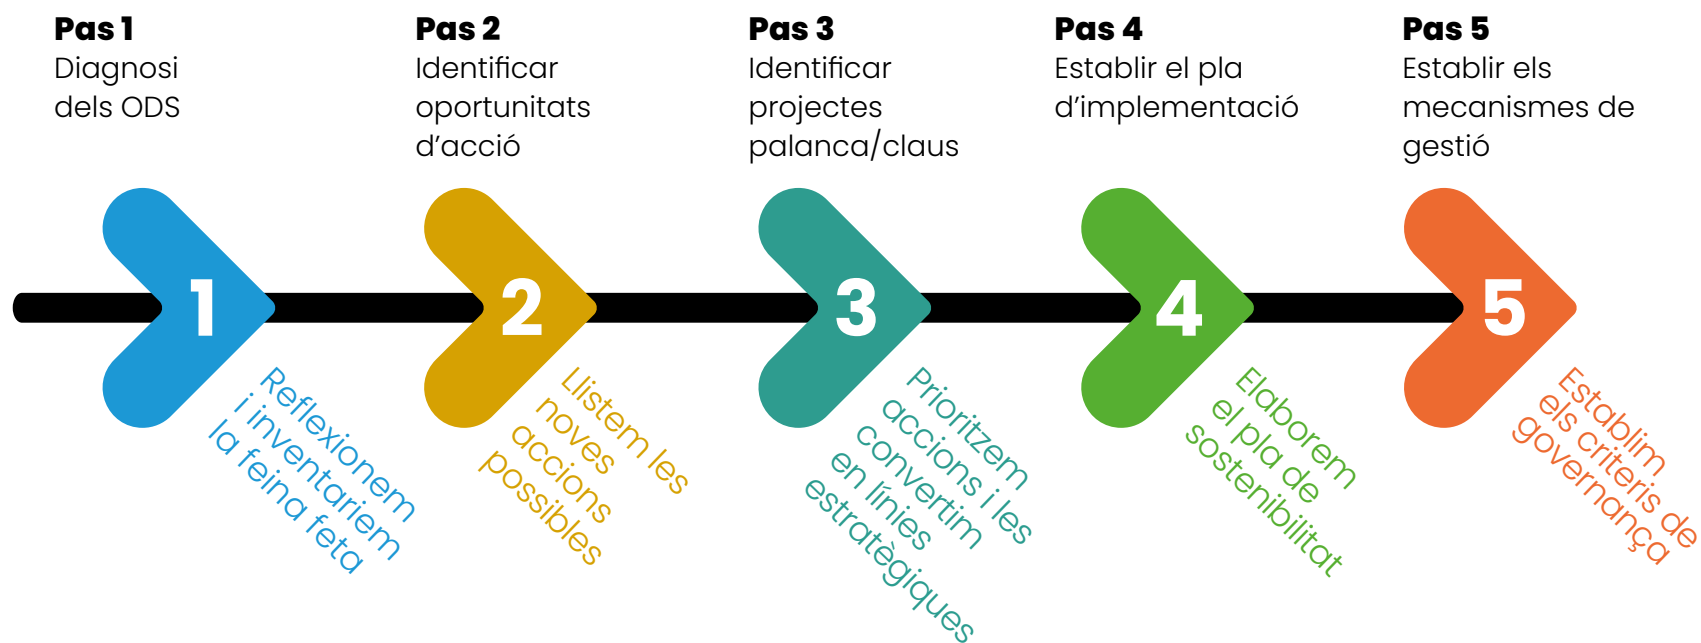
**Pas 1**
Diagnosi dels ODS

**Pas 2**
Identificar oportunitats d'acció

**Pas 3**
Identificar projectes palanca/claus

**Pas 4**
Establir el pla d'implementació

**Pas 5**
Establir els mecanismes de gestió

1

Reflexionem i inventariem la feina feta

2

Llistem les noves accions possibles

3

Prioritzem accions i les convertim en línies estratègiques

4

Elaborem el pla de sostenibilitat

5

Establim els criteris de governança